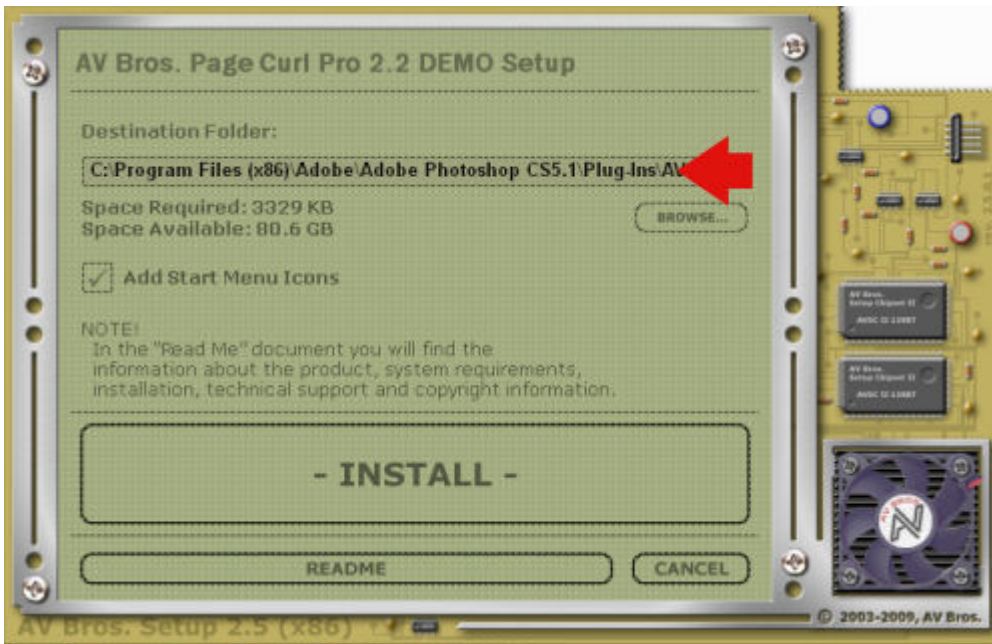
AV Bros. Page Curl Pro 2.2 DEMO Setup

Destination Folder:

C:\Program Files (x86)\Adobe\Adobe Photoshop CS5.1\Plug-Ins\AV

Space Required: 3329 KB
Space Available: 80.6 GB

BROWSE...

Add Start Menu Icons

NOTE!
In the "Read Me" document you will find the information about the product, system requirements, installation, technical support and copyright information.

- INSTALL -

README

CANCEL

AV Bros. Setup Chipset II
AVSC II 13887

AV Bros. Setup Chipset II
AVSC II 13887

AV BROS.

AV Bros. Setup 2.5 (x86)

© 2003-2009, AV Bros.